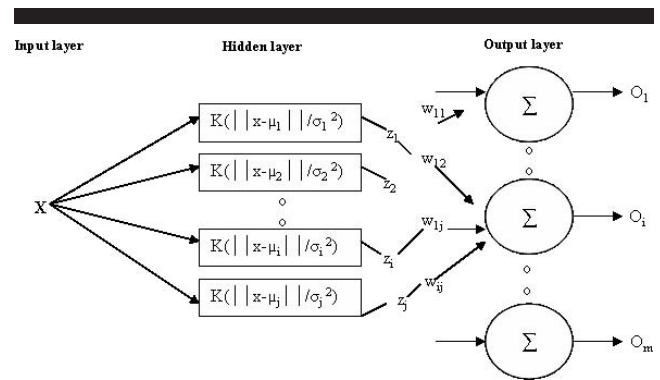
Input layer

Hidden layer

Output layer

X

$K(||x-\mu_1||/\sigma_1^2)$

$K(||x-\mu_2||/\sigma_2^2)$

$K(||x-\mu_i||/\sigma_i^2)$

$K(||x-\mu_j||/\sigma_j^2)$

$z_1$

$z_2$

$z_i$

$z_j$

$w_{11}$

$w_{12}$

$w_{1j}$

$w_{ij}$

$\Sigma$

$\Sigma$

$\Sigma$

$O_1$

$O_i$

$O_m$